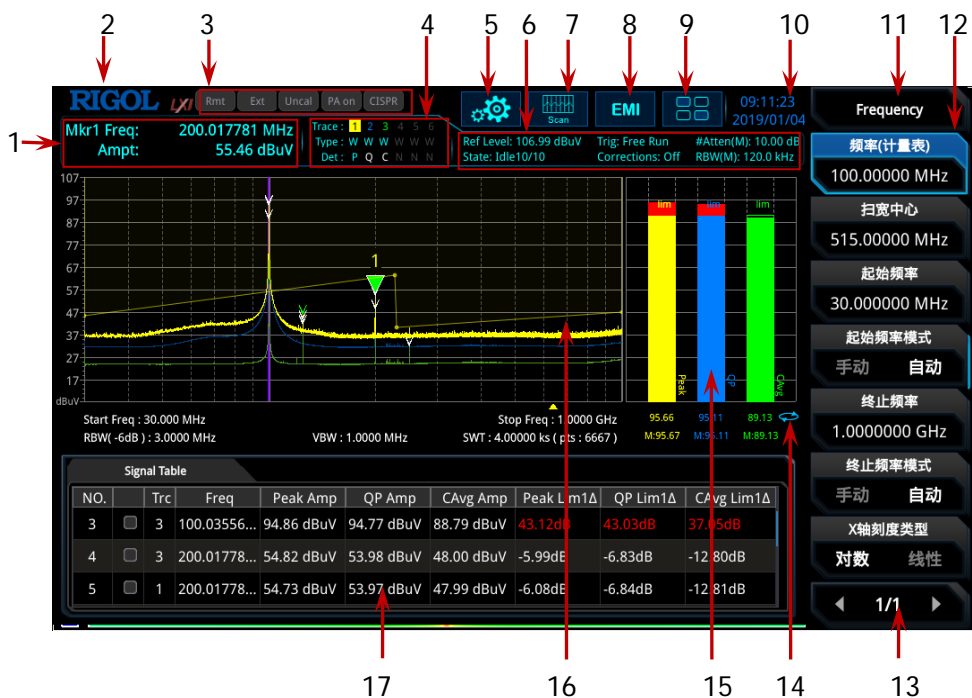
2 3 4 5 6 7 8 9 10 11 12

1

RIGOL LXI Rmt Ext Uncal PA on CISPR

Scan

EMI

09:11:23
2019/01/04

Frequency

Mkr1 Freq: 200.017781 MHz
Ampt: 55.46 dBuV

Trace : 1 2 3 4 5 6
Type : W W W W W W
Det : P Q C N N N

Ref Level: 106.99 dBuV
State: Idle10/10

Trig: Free Run
Corrections: Off

#Atten(M): 10.00 dB
RBW(M): 120.0 kHz

频率(计量表)
100.00000 MHz

扫宽中心
515.00000 MHz

起始频率
30.000000 MHz

起始频率模式
手动 自动

终止频率
1.0000000 GHz

终止频率模式
手动 自动

X轴刻度类型
对数 线性

1/1

107
97
87
77
67
57
47
37
27
17
dBuV

1

lim lim lim

Peak QP CAvg

95.66 95.11 89.13
M:95.67 M:95.11 M:89.13

Start Freq : 30.000 MHz
RBW( -6dB ) : 3.0000 MHz
VBW : 1.0000 MHz
Stop Freq : 1.0000 GHz
SWT : 4.00000 ks ( pts : 6667 )

Signal Table

| NO. | | Trc | Freq | Peak Amp | QP Amp | CAvg Amp | Peak Lim1Δ | QP Lim1Δ | CAvg Lim1Δ |
|---|---|---|---|---|---|---|---|---|---|
| 3 | | 3 | 100.03556... | 94.86 dBuV | 94.77 dBuV | 88.79 dBuV | 43.12dB | 43.03dB | 37.05dB |
| 4 | | 3 | 200.01778... | 54.82 dBuV | 53.98 dBuV | 48.00 dBuV | -5.99dB | -6.83dB | -12.80dB |
| 5 | | 1 | 200.01778... | 54.73 dBuV | 53.97 dBuV | 47.99 dBuV | -6.08dB | -6.84dB | -12.81dB |

17 16 15 14 13